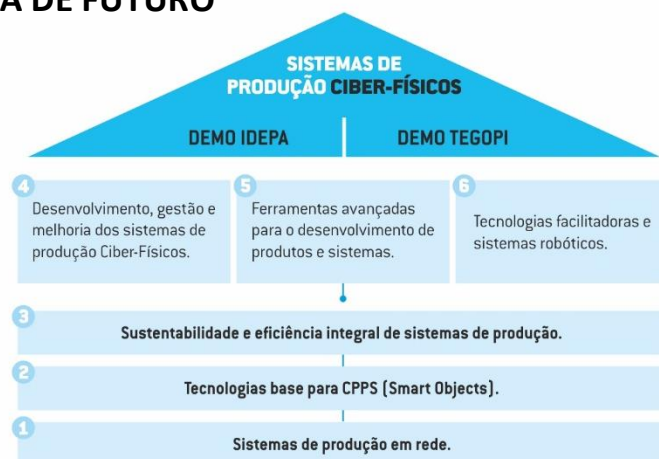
A DE FUTURO

SISTEMAS DE PRODUÇÃO CIBER-FÍSICOS

DEMO IDEPA

DEMO TEGOPI

4
Desenvolvimento, gestão e melhoria dos sistemas de produção Ciber-Físicos.

5
Ferramentas avançadas para o desenvolvimento de produtos e sistemas.

6
Tecnologias facilitadoras e sistemas robóticos.

3
Sustentabilidade e eficiência integral de sistemas de produção.

2
Tecnologias base para CPPS (Smart Objects).

1
Sistemas de produção em rede.